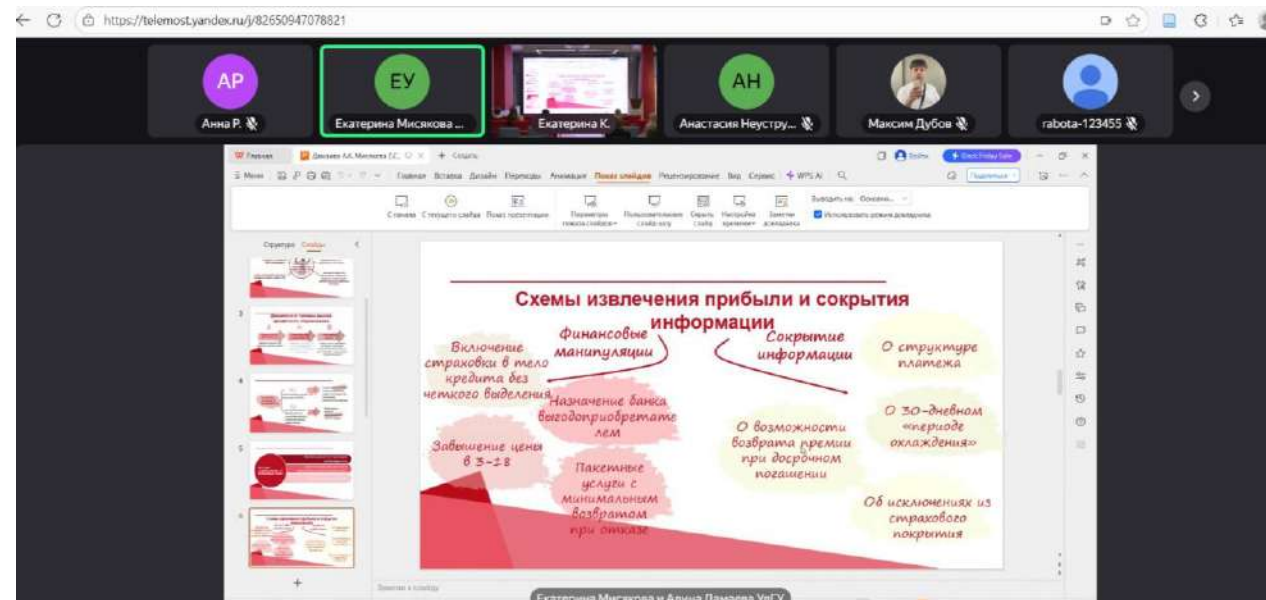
https://telemost.yandex.ru/j/82650947078821

AP
Анна Р.

ЕУ
Екатерина Мисякова ...

Екатерина К.

AH
Анастасия Неустру...

Максим Дубов

rabota-123455

Схемы извлечения прибыли и сокрытия информации

Финансовые манипуляции

Сокрытие информации

Включение страховки в тело кредита без четкого выделения

Назначение банка выгодоприобретателем

Завышение цены в 3-2 В

Пакетные услуги с минимальным возвратом при отказе

О структуре платежа

О 30-дневном «периоде охлаждения»

О возможности возврата премии при досрочном погашении

Об исключениях из страхового покрытия

Екатерина Мисякова и Алина Ламаева УрГУ